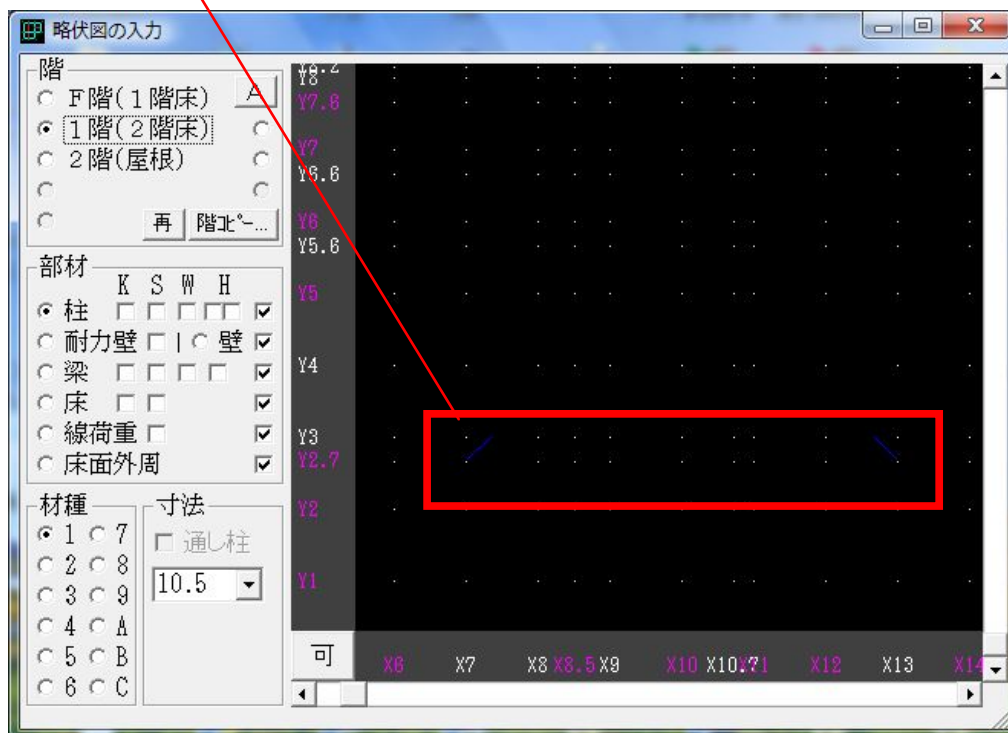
略伏図の入力

階
F階(1階床)
1階(2階床)
2階(屋根)
A
再
階ｺﾋﾟｰ...

部材
K S W H
柱
耐力壁 | 壁
梁
床
線荷重
床面外周

材種
1 7
2 8
3 9
4 A
5 B
6 C

寸法
通し柱
10.5

Y8
Y7.8
Y7
Y6.6
Y6
Y5.6
Y5
Y4
Y3
Y2.7
Y2
Y1

可
X6 X7 X8 X8.5 X9 X10 X10.7 X11 X12 X13 X14